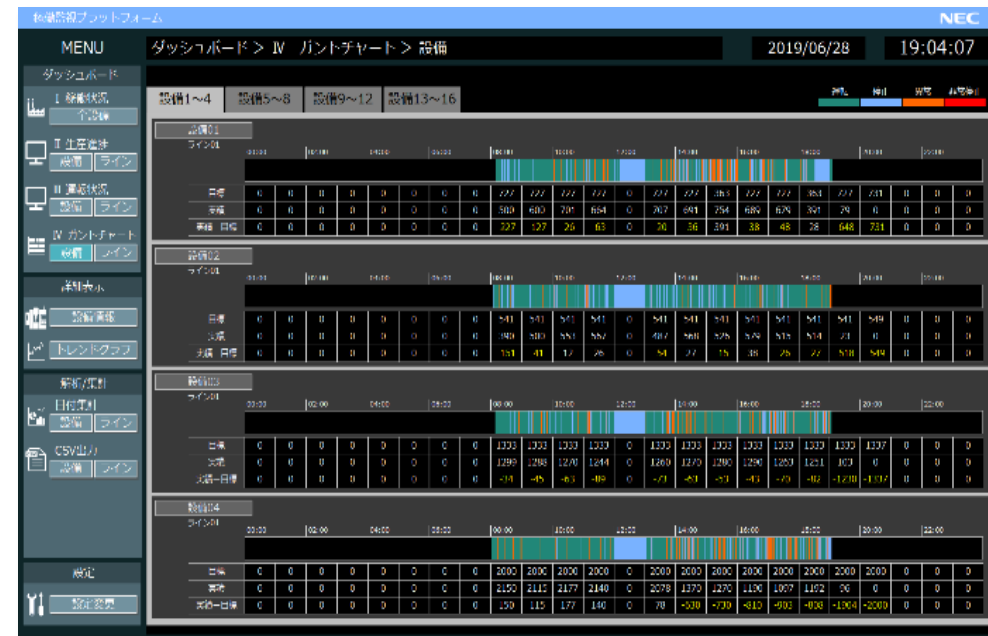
稼働監視プラットフォーム NEC

MENU

ダッシュボード > Ⅳ ガントチャート > 設備

2019/06/28

19:04:07

ダッシュボード

Ⅰ 稼働状況 全設備

Ⅱ 生産進捗 設備 ライン

Ⅲ 稼働状況 設備 ライン

Ⅳ ガントチャート 設備 ライン

詳細表示

設備詳細

トレンドグラフ

解析/集計

日報集計 設備 ライン

CSV出力 設備 ライン

設定

設定変更

設備1~4 設備5~8 設備9~12 設備13~16

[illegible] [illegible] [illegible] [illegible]

設備01
ライン01

| | 00:00 | | 02:00 | | 04:00 | | 06:00 | | 08:00 | | 10:00 | | 12:00 | | 14:00 | | 16:00 | | 18:00 | | 20:00 | | 22:00 | |
|---|---|---|---|---|---|---|---|---|---|---|---|---|---|---|---|---|---|---|---|---|---|---|---|---|
| 目標 | 0 | 0 | 0 | 0 | 0 | 0 | 0 | 0 | 727 | 727 | 727 | 727 | 0 | 727 | 727 | 363 | 727 | 727 | 363 | 727 | 731 | 0 | 0 | 0 |
| 実績 | 0 | 0 | 0 | 0 | 0 | 0 | 0 | 0 | 500 | 600 | 701 | 664 | 0 | 707 | 691 | 254 | 689 | 679 | 391 | 79 | 0 | 0 | 0 | 0 |
| 実績-目標 | 0 | 0 | 0 | 0 | 0 | 0 | 0 | 0 | 227 | 127 | 26 | 63 | 0 | 20 | 36 | 391 | 38 | 48 | 28 | 648 | 731 | 0 | 0 | 0 |

設備02
ライン01

| | 00:00 | | 02:00 | | 04:00 | | 06:00 | | 08:00 | | 10:00 | | 12:00 | | 14:00 | | 16:00 | | 18:00 | | 20:00 | | 22:00 | |
|---|---|---|---|---|---|---|---|---|---|---|---|---|---|---|---|---|---|---|---|---|---|---|---|---|
| 目標 | 0 | 0 | 0 | 0 | 0 | 0 | 0 | 0 | 541 | 541 | 541 | 541 | 0 | 541 | 541 | 541 | 541 | 541 | 541 | 541 | 549 | 0 | 0 | 0 |
| 実績 | 0 | 0 | 0 | 0 | 0 | 0 | 0 | 0 | 390 | 500 | 553 | 552 | 0 | 487 | 560 | 526 | 579 | 515 | 514 | 21 | 0 | 0 | 0 | 0 |
| 実績-目標 | 0 | 0 | 0 | 0 | 0 | 0 | 0 | 0 | 151 | 41 | 12 | 26 | 0 | 54 | 27 | 15 | 38 | 26 | 27 | 518 | 549 | 0 | 0 | 0 |

設備03
ライン01

| | 00:00 | | 02:00 | | 04:00 | | 06:00 | | 08:00 | | 10:00 | | 12:00 | | 14:00 | | 16:00 | | 18:00 | | 20:00 | | 22:00 | |
|---|---|---|---|---|---|---|---|---|---|---|---|---|---|---|---|---|---|---|---|---|---|---|---|---|
| 目標 | 0 | 0 | 0 | 0 | 0 | 0 | 0 | 0 | 1333 | 1333 | 1333 | 1333 | 0 | 1333 | 1333 | 1333 | 1333 | 1333 | 1333 | 1333 | 1337 | 0 | 0 | 0 |
| 実績 | 0 | 0 | 0 | 0 | 0 | 0 | 0 | 0 | 1299 | 1288 | 1270 | 1244 | 0 | 1260 | 1270 | 1280 | 1290 | 1263 | 1251 | 103 | 0 | 0 | 0 | 0 |
| 実績-目標 | 0 | 0 | 0 | 0 | 0 | 0 | 0 | 0 | -34 | -45 | -63 | -89 | 0 | -73 | -63 | -53 | -43 | -70 | -82 | -1230 | -1337 | 0 | 0 | 0 |

設備04
ライン01

| | 00:00 | | 02:00 | | 04:00 | | 06:00 | | 08:00 | | 10:00 | | 12:00 | | 14:00 | | 16:00 | | 18:00 | | 20:00 | | 22:00 | |
|---|---|---|---|---|---|---|---|---|---|---|---|---|---|---|---|---|---|---|---|---|---|---|---|---|
| 目標 | 0 | 0 | 0 | 0 | 0 | 0 | 0 | 0 | 2000 | 2000 | 2000 | 2000 | 0 | 2000 | 2000 | 2000 | 2000 | 2000 | 2000 | 2000 | 2000 | 0 | 0 | 0 |
| 実績 | 0 | 0 | 0 | 0 | 0 | 0 | 0 | 0 | 2150 | 2115 | 2177 | 2140 | 0 | 2078 | 1370 | 1270 | 1190 | 1097 | 1162 | 96 | 0 | 0 | 0 | 0 |
| 実績-目標 | 0 | 0 | 0 | 0 | 0 | 0 | 0 | 0 | 150 | 115 | 177 | 140 | 0 | 78 | -630 | -730 | -810 | -903 | -838 | -1904 | -2000 | 0 | 0 | 0 |